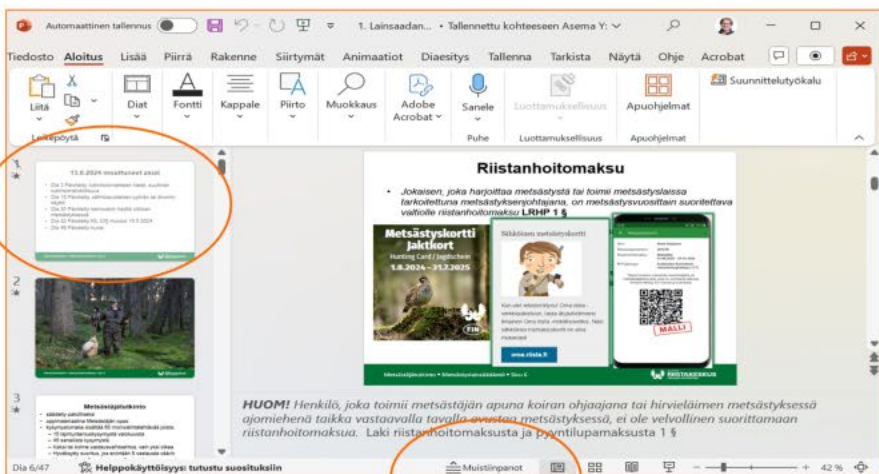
Automaattinen tallennus 1. Lainsaadan... • Tallennettu kohteeseen Asema Y:

Tiedosto Aloitus Lisää Piirrä Rakenne Siirtymät Animaatiot Diaesitys Tallenna Tarkista Näytä Ohje Acrobat

Liitä Diat Fontti Kappale Piirto Muokkaus Adobe Acrobat Sanele Luottamuksellisuus Apuohjelmat Suunnittelutyökalu

Leikepöytä Puhe Luottamuksellisuus Apuohjelmat

3

13.6.2024 muuttuneet asiat

2

3

Metsästäjätutkinto

Riistanhoitomaksu

• Jokaisen, joka harjoittaa metsästystä tai toimii metsästyslaissa tarkoitettuna metsästyksenjohtajana, on metsästysvuosittain suoritettava valtiolle riistanhoitomaksu LRHP 1 §

Metsästyskortti Jaktkort

Hunting Card / Jagdschein

1.8.2024 – 31.7.2025

Sähköinen metsästyskortti

oma.riista.fi

MALLI

RIISTAKESKUS

HUOM! Henkilö, joka toimii metsästäjän apuna koiran ohjaajana tai hirvieläimen metsästyksessä ajomiehenä taikka vastaavalla tavalla avustaa metsästyksessä, ei ole velvollinen suorittamaan riistanhoitomaksua. Laki riistanhoitomaksusta ja pyyntilupamaksusta 1 §

Dia 6/47 Helppokäyttöisyys: tutustu suosituksiin Muistiinpanot 42 %